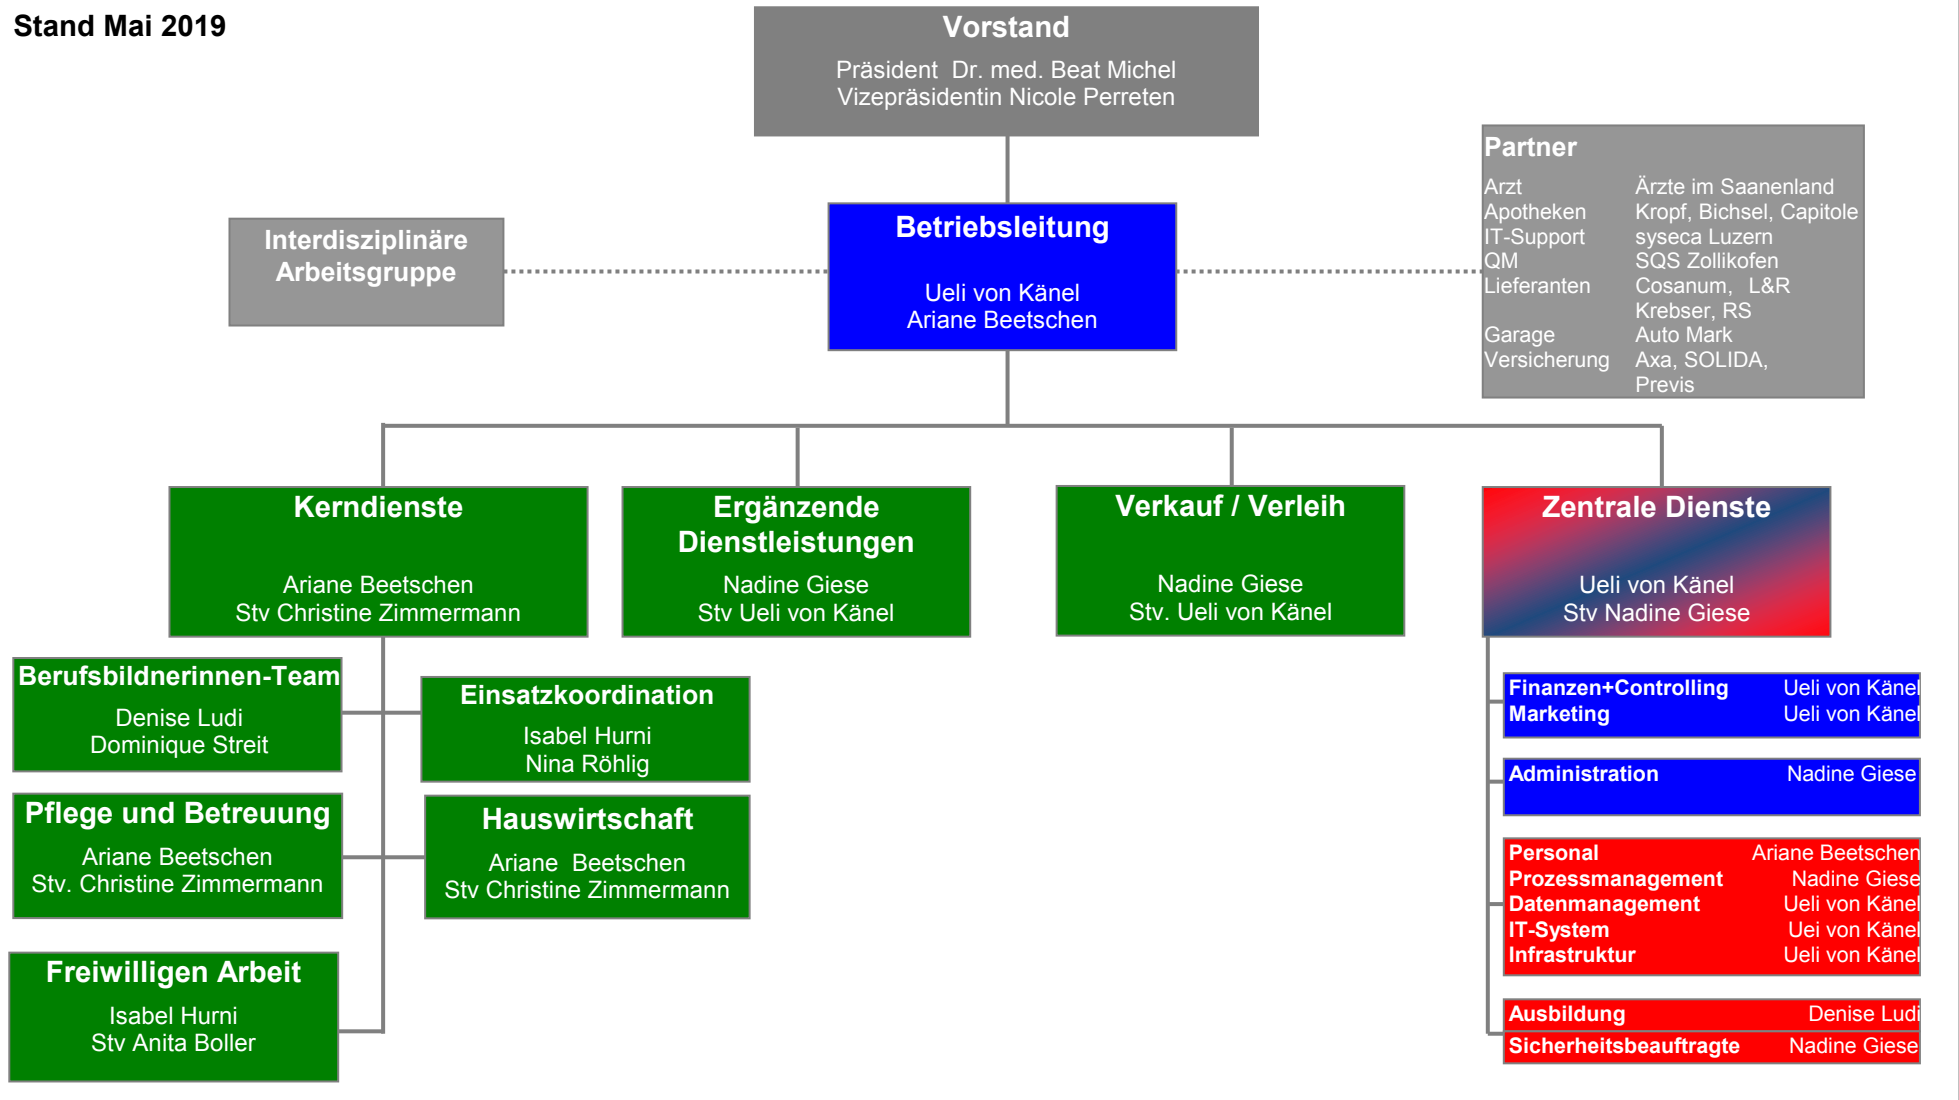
Stand Mai 2019

Vorstand

Präsident Dr. med. Beat Michel
Vizepräsidentin Nicole Perreten

Interdisziplinäre Arbeitsgruppe

Betriebsleitung

Ueli von Känel
Ariane Beetschen

Partner

| | |
|---|---|
| Arzt | Ärzte im Saanenland |
| Apotheken | Kropf, Bichsel, Capitole |
| IT-Support | syseca Luzern |
| QM | SQS Zollikofen |
| Lieferanten | Cosanum, L&R Krebser, RS |
| Garage | Auto Mark |
| Versicherung | Axa, SOLIDA, Previs |

Kerndienste

Ariane Beetschen
Stv Christine Zimmermann

Ergänzende Dienstleistungen

Nadine Giese
Stv Ueli von Känel

Verkauf / Verleih

Nadine Giese
Stv. Ueli von Känel

Zentrale Dienste

Ueli von Känel
Stv Nadine Giese

Berufsbildnerinnen-Team

Denise Ludi
Dominique Streit

Einsatzkoordination

Isabel Hurni
Nina Röhlig

Pflege und Betreuung

Ariane Beetschen
Stv. Christine Zimmermann

Hauswirtschaft

Ariane Beetschen
Stv Christine Zimmermann

Freiwilligen Arbeit

Isabel Hurni
Stv Anita Boller

Finanzen+Controlling Ueli von Känel
Marketing Ueli von Känel

Administration Nadine Giese

Personal Ariane Beetschen
Prozessmanagement Nadine Giese
Datenmanagement Ueli von Känel
IT-System Uei von Känel
Infrastruktur Ueli von Känel

Ausbildung Denise Ludi
Sicherheitsbeauftragte Nadine Giese